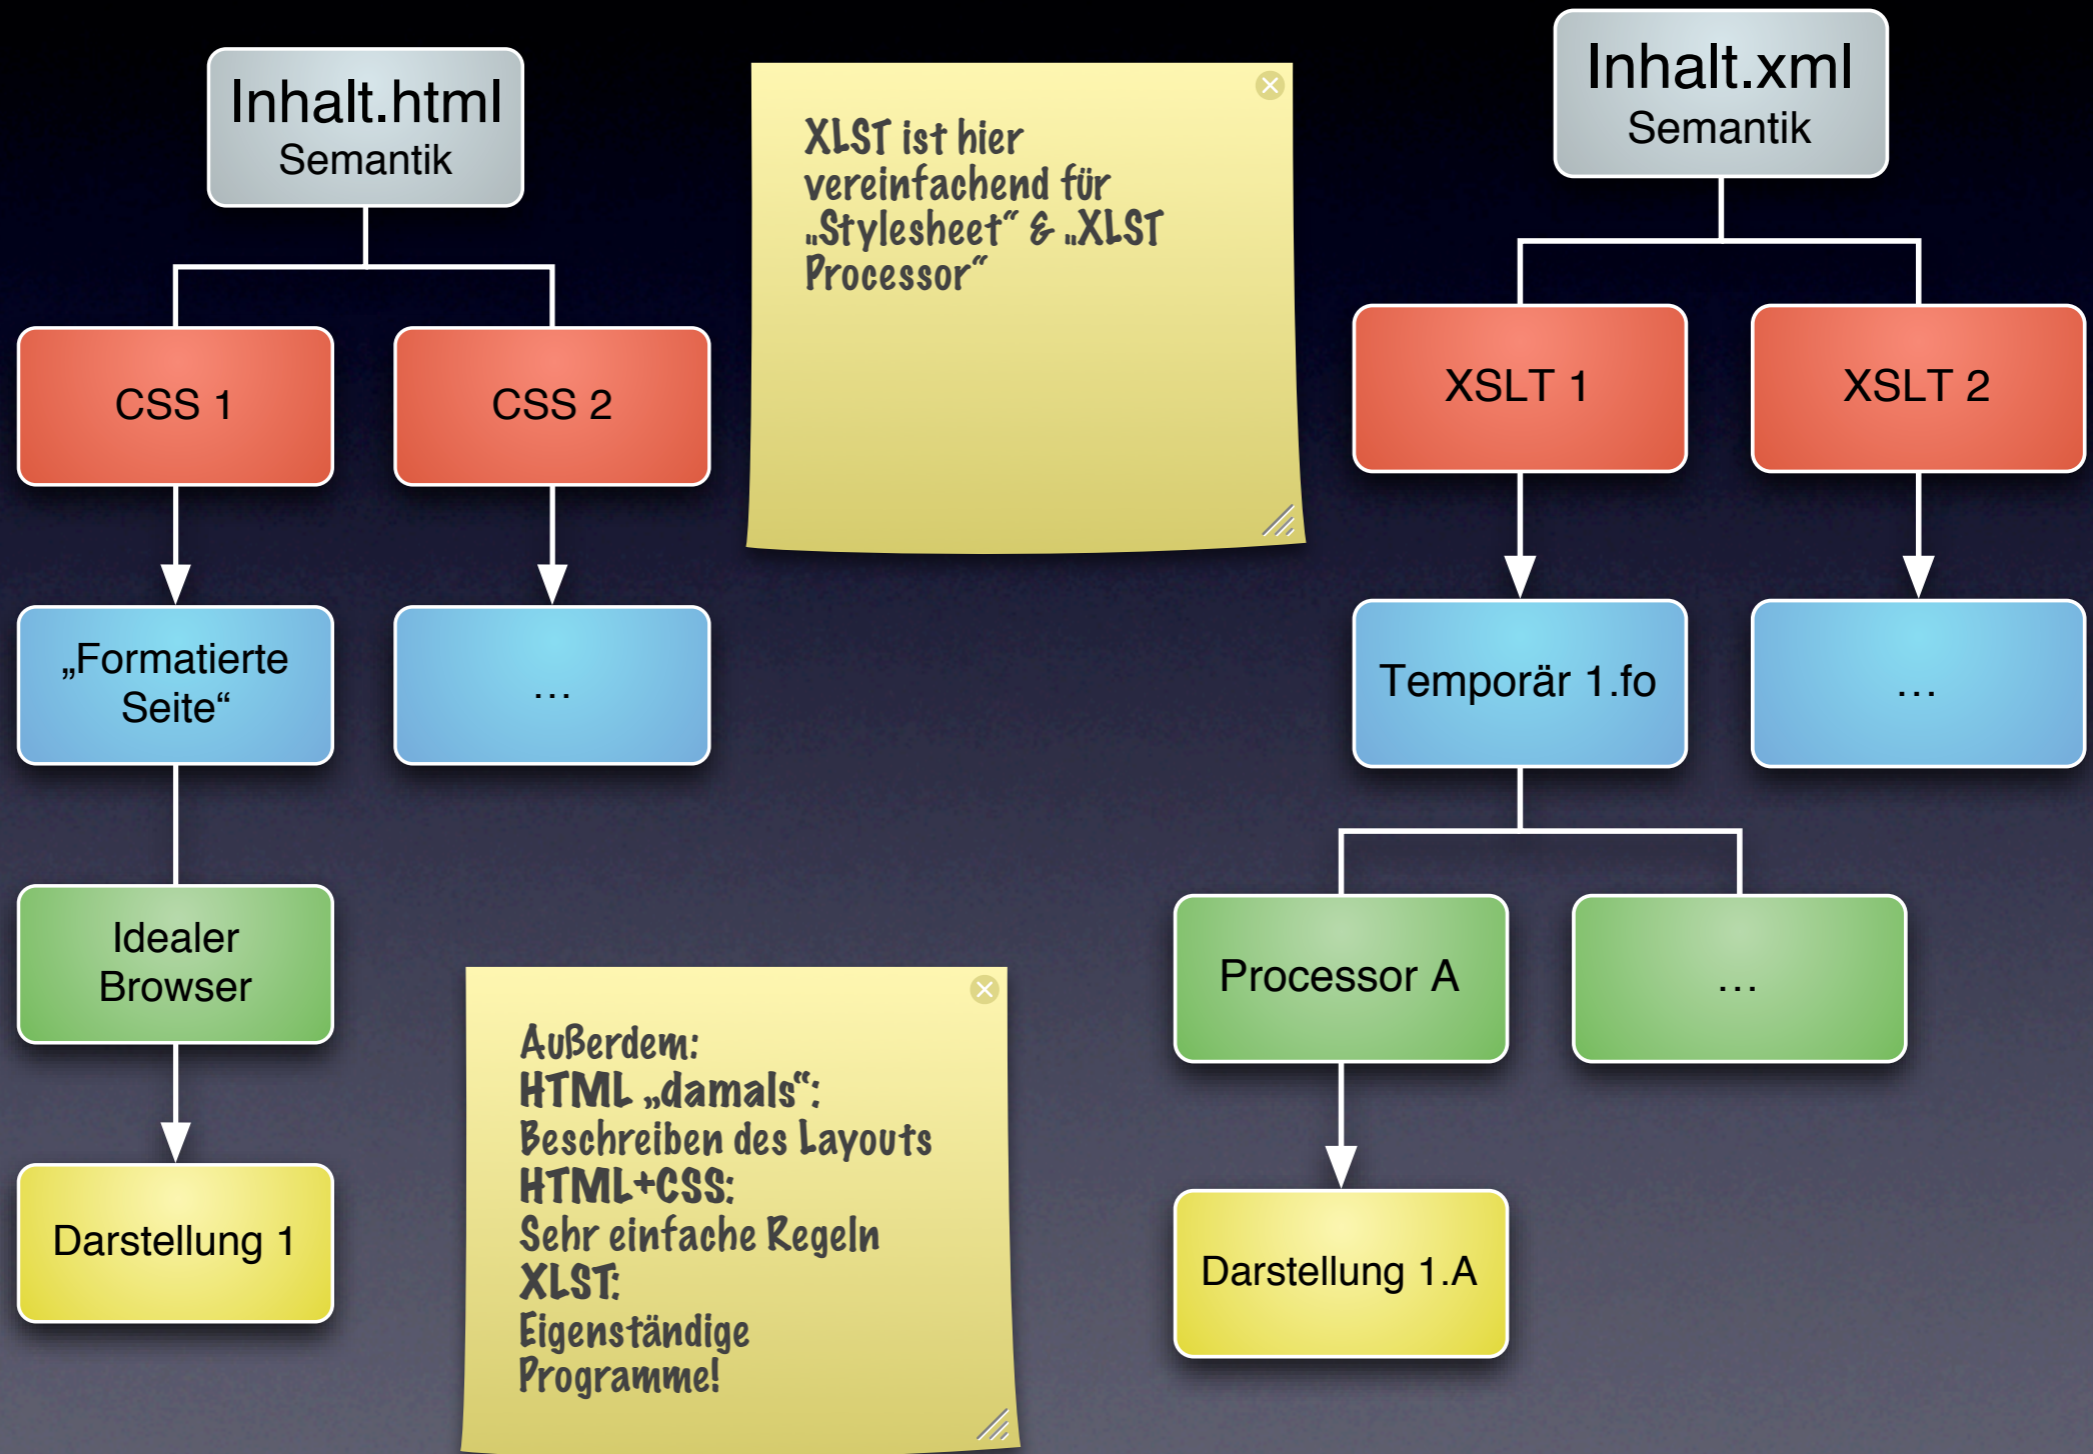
Inhalt.html
Semantik

CSS 1

CSS 2

„Formatierte Seite“

…

Idealer Browser

Darstellung 1

XLST ist hier vereinfachend für „Stylesheet“ & „XLST Processor“

Außerdem:
HTML „damals“:
Beschreiben des Layouts
HTML+CSS:
Sehr einfache Regeln
XLST:
Eigenständige Programme!

Inhalt.xml
Semantik

XSLT 1

XSLT 2

Temporär 1.fo

…

Processor A

…

Darstellung 1.A